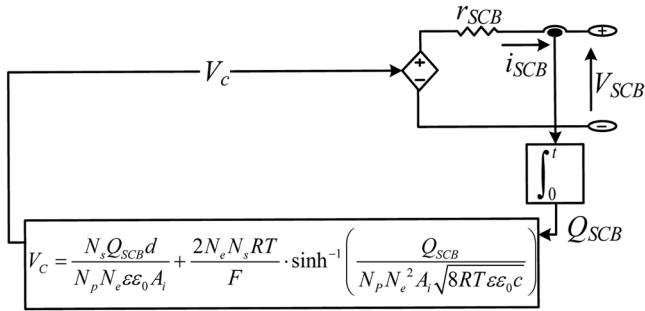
$r_{SCB}$

$V_c$

+

−

$i_{SCB}$

+

$V_{SCB}$

−

$\int_0^t$

$Q_{SCB}$

$V_C = \frac{N_s Q_{SCB} d}{N_p N_e \varepsilon \varepsilon_0 A_i} + \frac{2 N_e N_s RT}{F} \cdot \sinh^{-1}\left(\frac{Q_{SCB}}{N_P N_e^2 A_i \sqrt{8RT\varepsilon\varepsilon_0 c}}\right)$